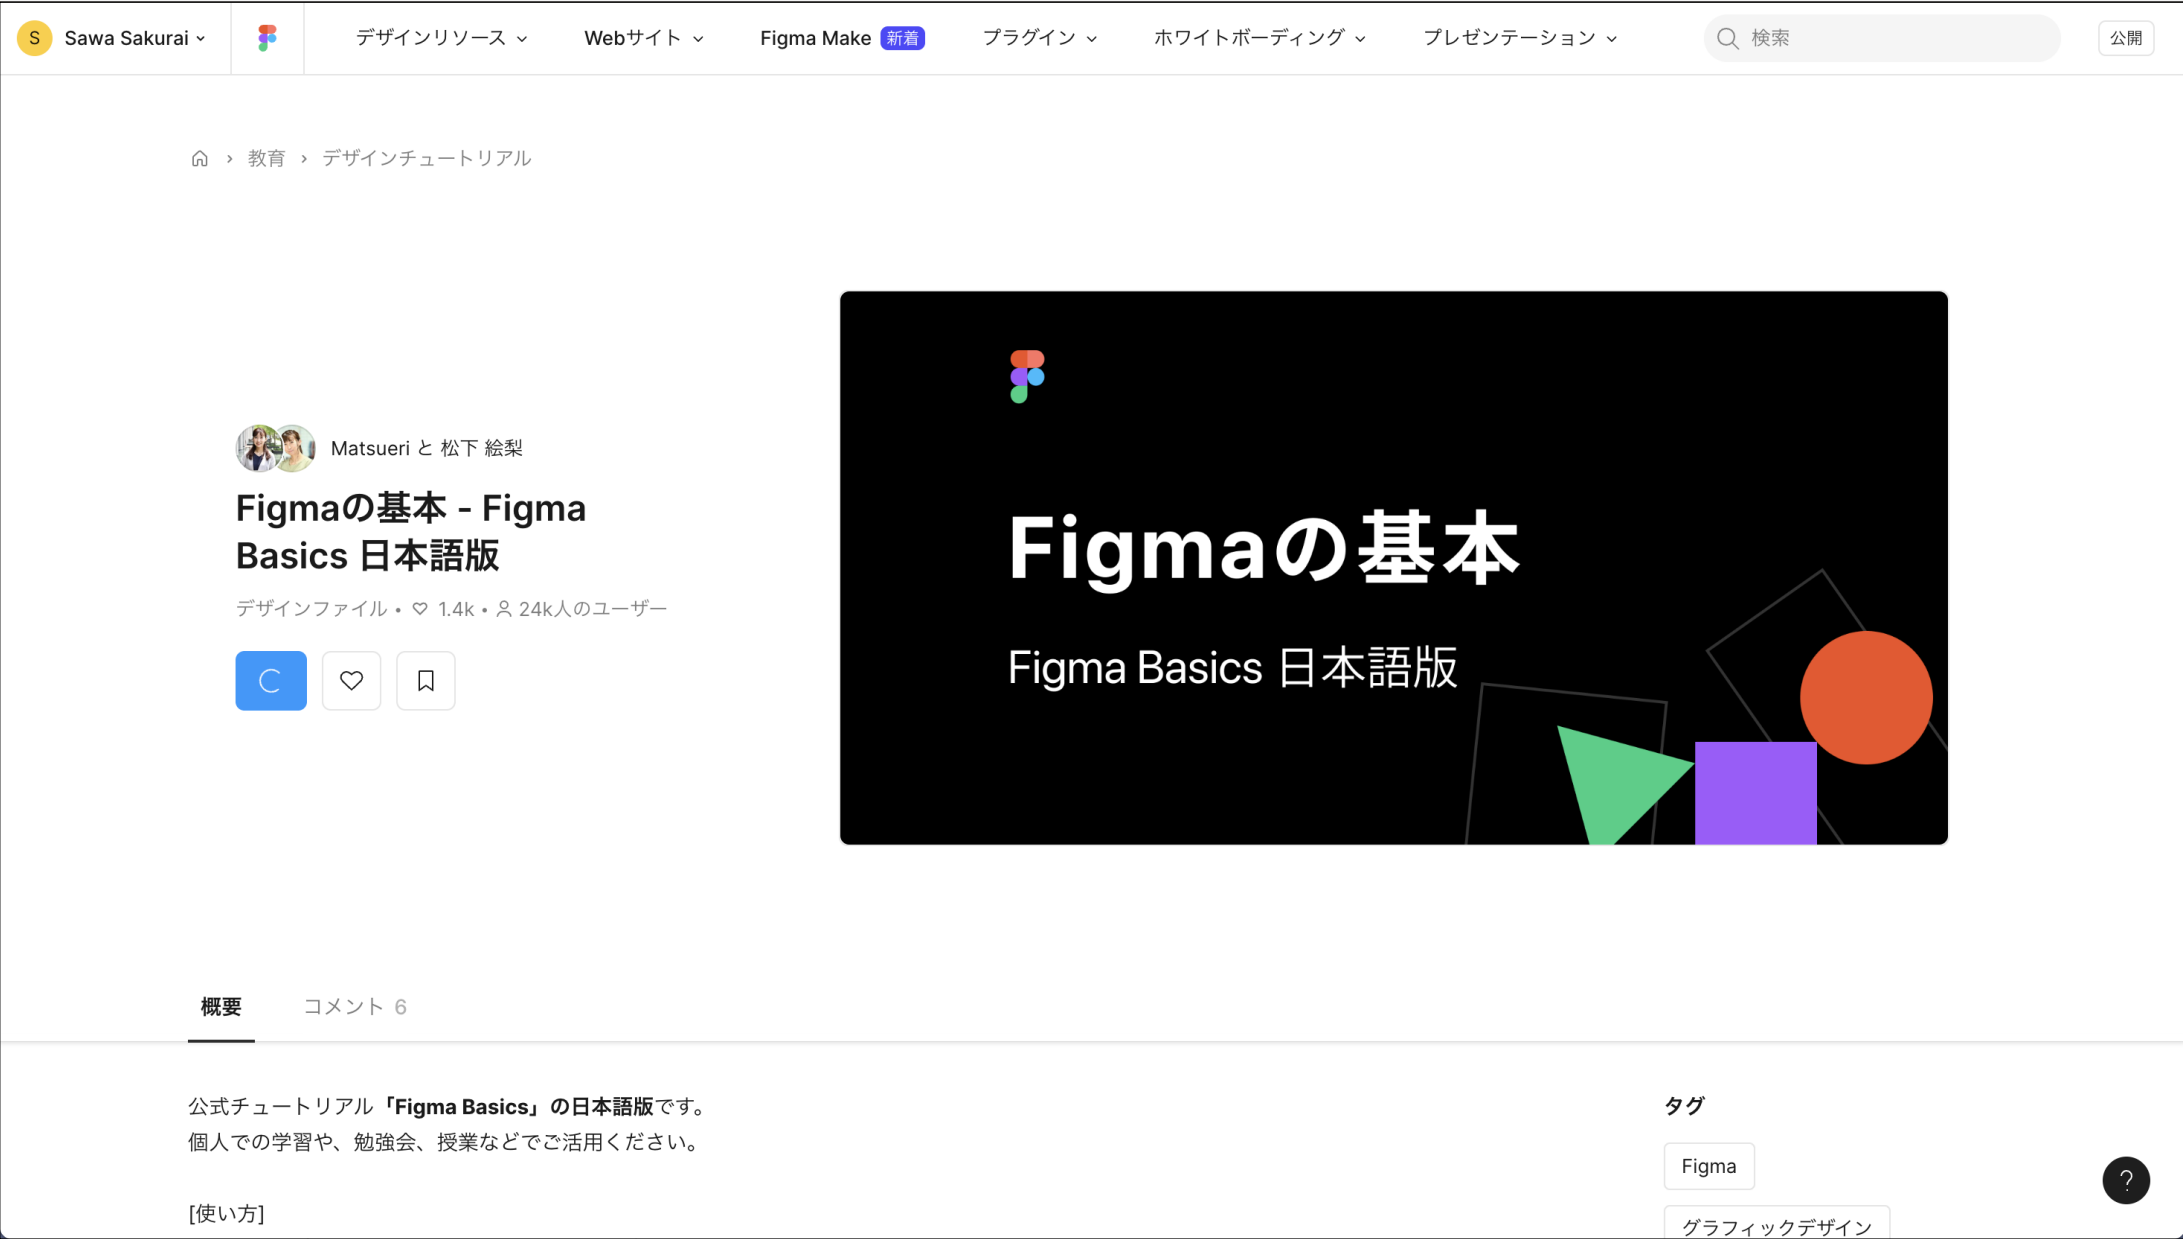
S Sawa Sakurai
デザインリソース
Webサイト
Figma Make 新着
プラグイン
ホワイトボーディング
プレゼンテーション
検索
公開

教育 › デザインチュートリアル

Matsueri と 松下 絵梨

Figmaの基本 - Figma Basics 日本語版

デザインファイル • 1.4k • 24k人のユーザー

Figmaの基本

Figma Basics 日本語版

概要
コメント 6

公式チュートリアル**「Figma Basics」の日本語版**です。
個人での学習や、勉強会、授業などでご活用ください。

[使い方]

タグ
Figma
グラフィックデザイン

?